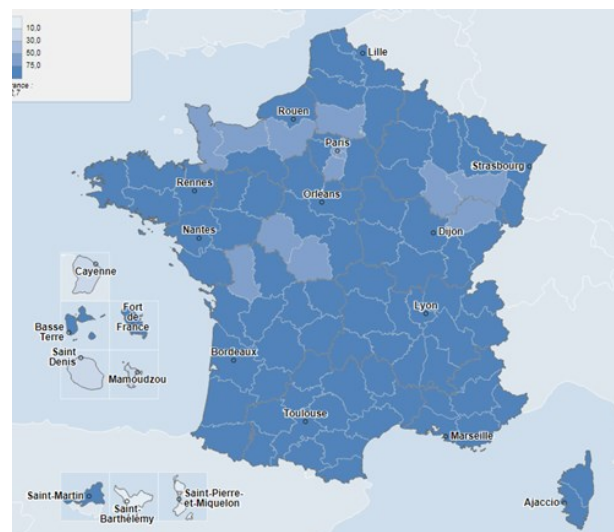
10,0
30,0
50,0
75,0
rance :
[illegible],7

Lille
Rouen
Paris
Strasbourg
Rennes
Orleans
Nantes
Dijon
Cayenne
Fort de France
Basse Terre
Lyon
Saint Denis
Mamoudzou
Bordeaux
Toulouse
Marseille
Saint-Martin
Saint-Barthélemy
Saint-Pierre-et-Miquelon
Ajaccio